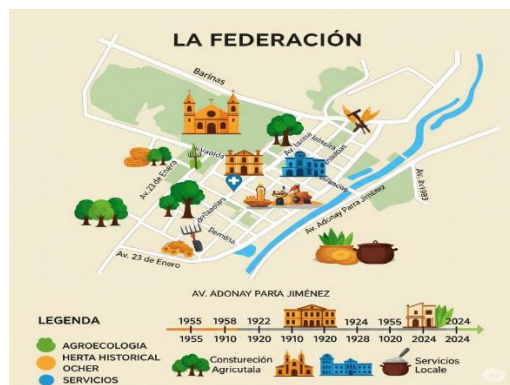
LA FEDERACIÓN

Barinas

Av. Vaoda

Av. Jacinto Jimenez

Av. 23 de Enero

Av. 23 de Enero

Av. Adonay Parra Jiménez

Av. 1983

Ternilla

AV. ADONAY PARRA JIMÉNEZ

LEGENDA

AGROECOLOGIA

HERTA HISTORICAL OCHER

SERVICIOS

| 1955 | 1958 | 1922 | | 1924 | 1955 | | 2024 |
|---|---|---|---|---|---|---|---|
| 1955 | 1910 | 1920 | 1910 | 1920 | 1928 | 1020 | 2024 | 2024 |

Consturección Agricutala

Servicios Locale